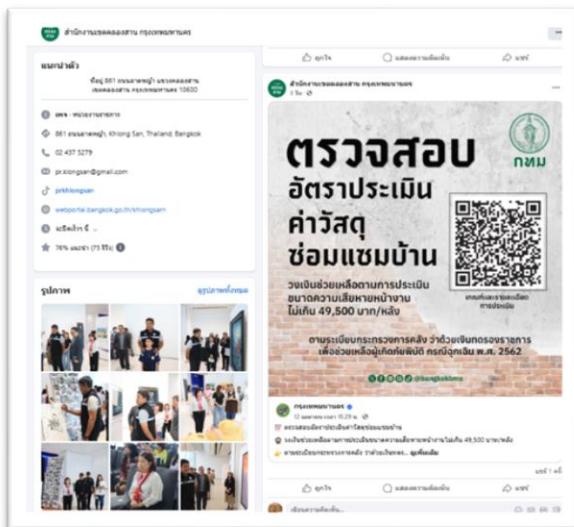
สำนักงานเขตคลองสาน กรุงเทพมหานคร

ถูกใจ
แสดงความคิดเห็น
แชร์

แนะนำตัว

ที่อยู่ 861 ถนนลาดหญ้า แขวงคลองสาน เขตคลองสาน กรุงเทพมหานคร 10600

เพจ · หน่วยงานราชการ

861 ถนนลาดหญ้า, Khlong San, Thailand, Bangkok

02 437 3279

pr.klongsan@gmail.com

prkhlongsan

webportal.bangkok.go.th/khlongsan

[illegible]

76% แนะนำ (73 รีวิว)

รูปภาพ

ดูรูปภาพทั้งหมด

สำนักงานเขตคลองสาน กรุงเทพมหานคร
1 วัน

ตรวจสอบ
อัตราประเมิน
ค่าวัสดุ
ซ่อมแซมบ้าน

กทม

วงเงินช่วยเหลือตามการประเมิน
ขนาดความเสียหายหน้างาน
ไม่เกิน 49,500 บาท/หลัง

สแกนเพื่อตรวจสอบรายละเอียด การประเมิน

ตามระเบียบกระทรวงการคลัง ว่าด้วยเงินทดรองราชการ
เพื่อช่วยเหลือผู้ประสบภัยพิบัติ กรณีฉุกเฉิน พ.ศ. 2562

@bangkokbma

กรุงเทพมหานคร
12 เมษายน เวลา 15:29 น.

ตรวจสอบอัตราประเมินค่าวัสดุซ่อมแซมบ้าน

วงเงินช่วยเหลือตามการประเมินขนาดความเสียหายหน้างานไม่เกิน 49,500 บาท/หลัง

ตามระเบียบกระทรวงการคลัง ว่าด้วยเงินทดรอง... ดูเพิ่มเติม

แชร์ 1 ครั้ง

ถูกใจ
แสดงความคิดเห็น
แชร์

เขียนความคิดเห็น...